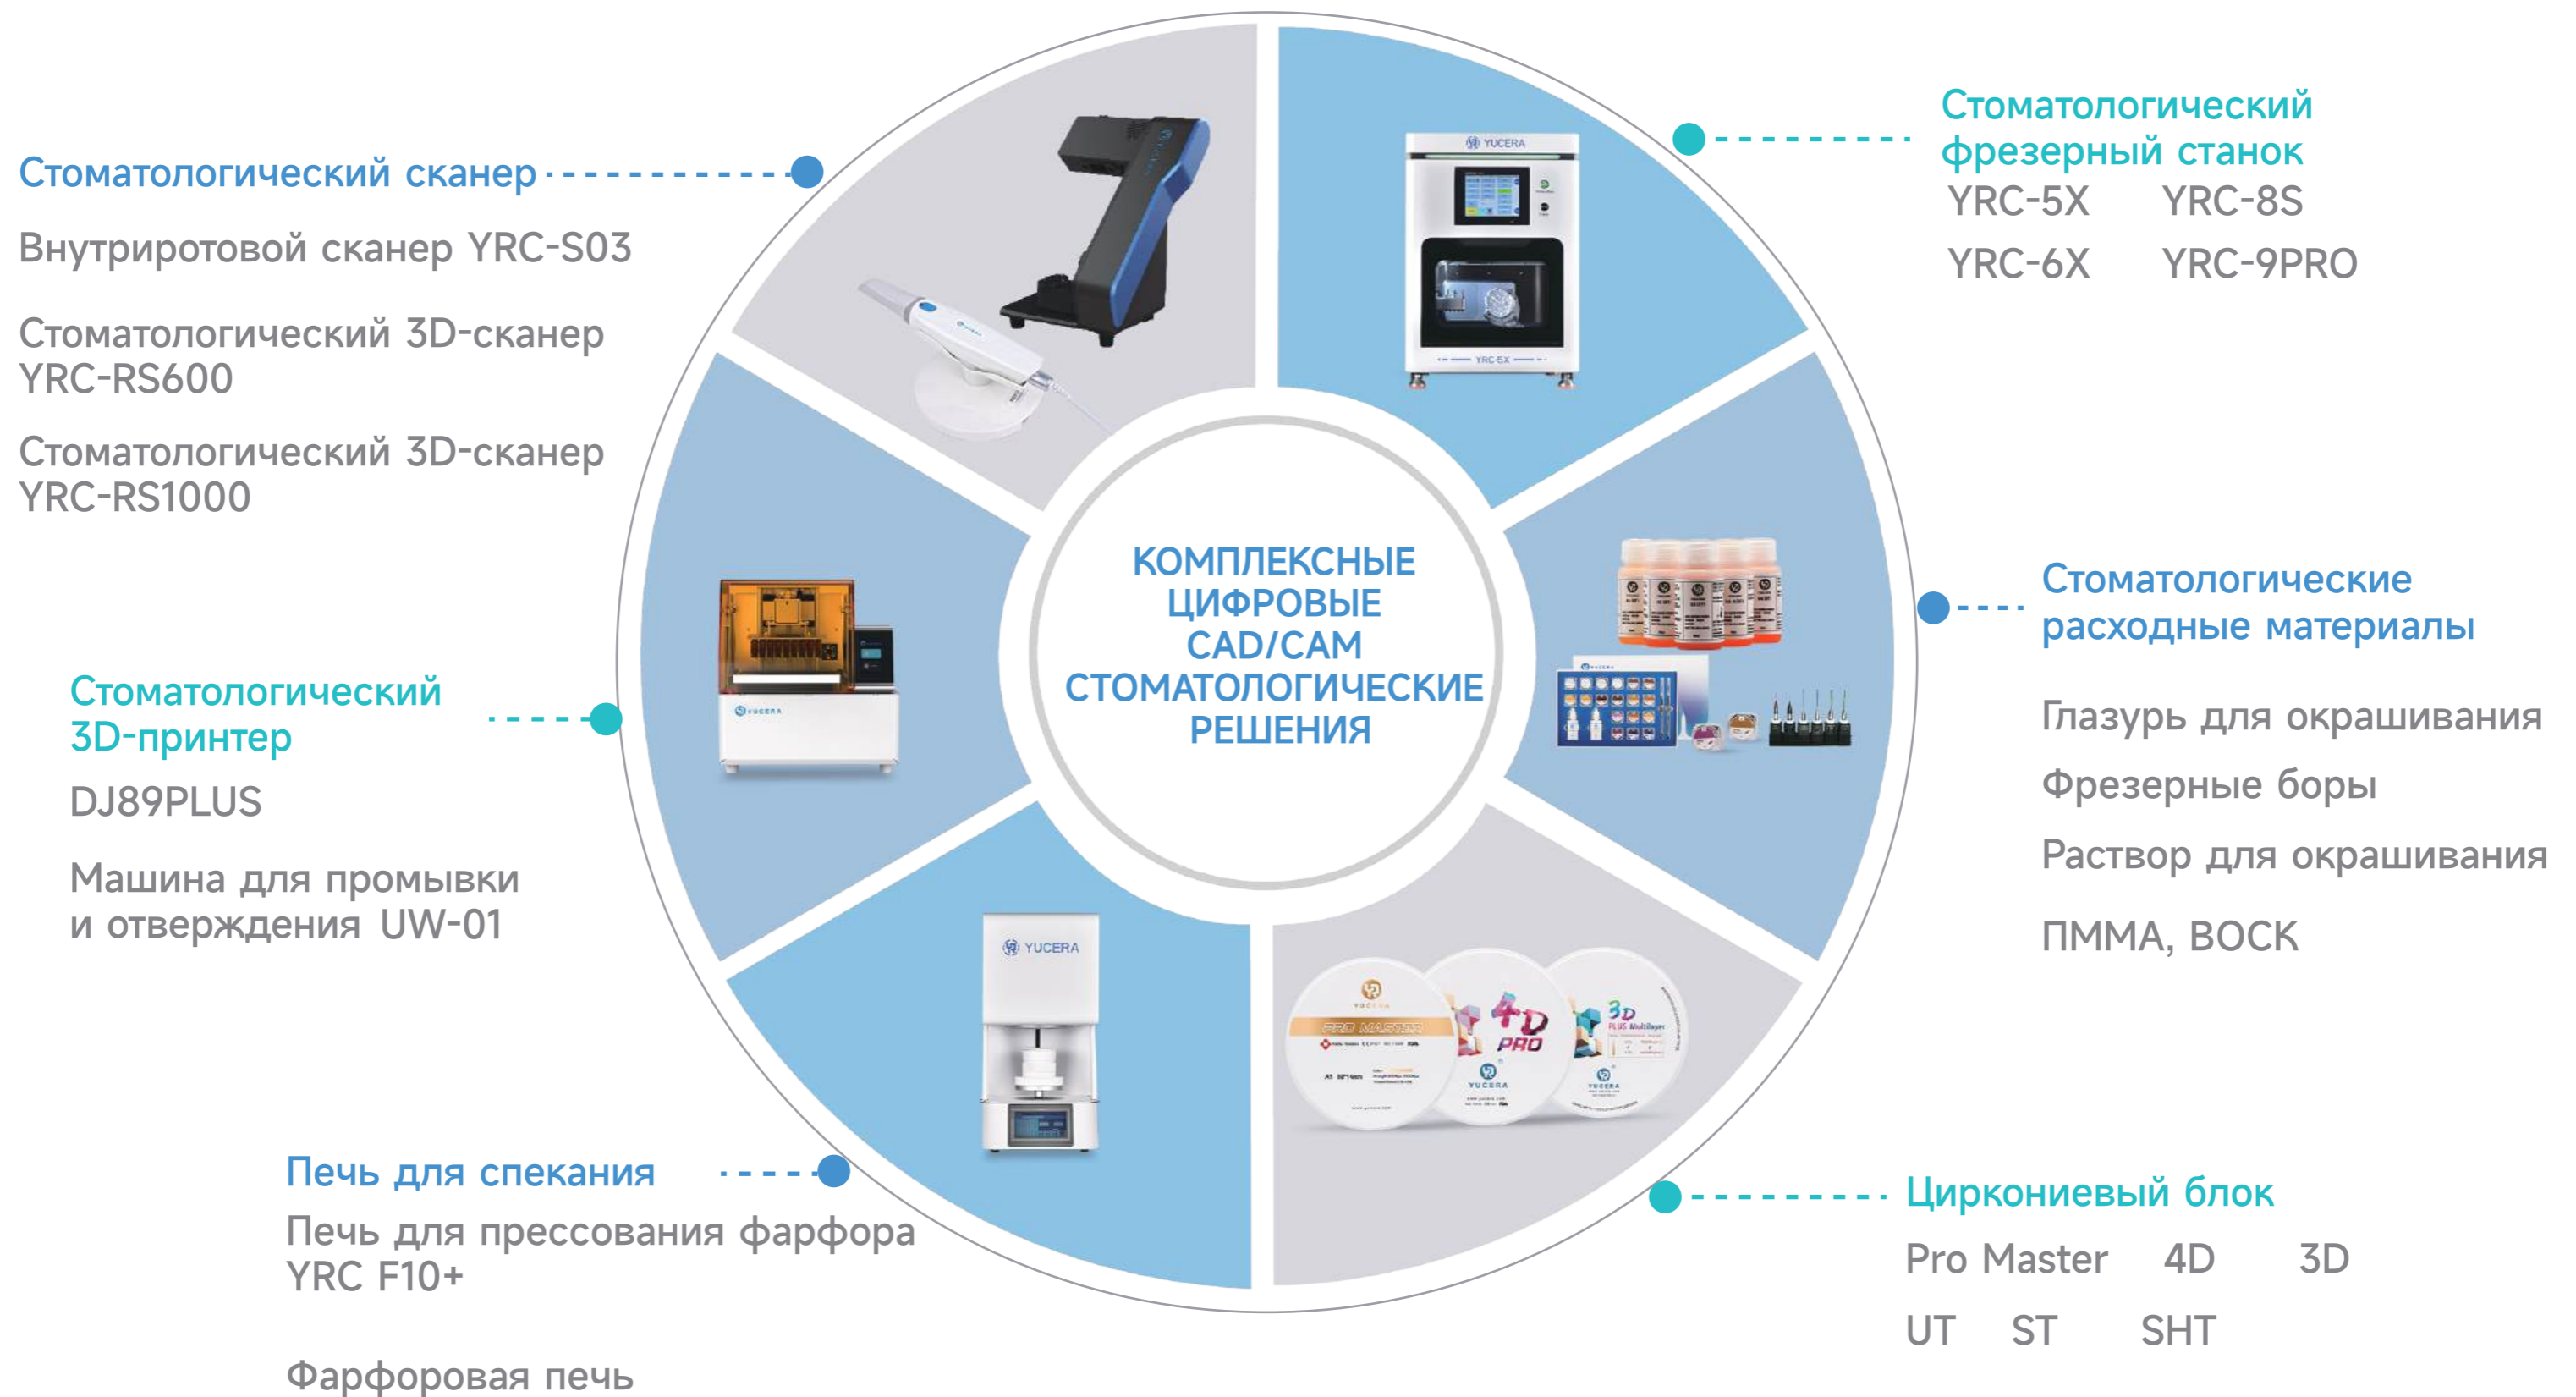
Стоматологический сканер

Внутриротовой сканер YRC-S03

Стоматологический 3D-сканер YRC-RS600

Стоматологический 3D-сканер YRC-RS1000

Стоматологический фрезерный станок
YRC-5X YRC-8S
YRC-6X YRC-9PRO

КОМПЛЕКСНЫЕ ЦИФРОВЫЕ CAD/CAM СТОМАТОЛОГИЧЕСКИЕ РЕШЕНИЯ

Стоматологические расходные материалы

Глазурь для окрашивания

Фрезерные боры

Раствор для окрашивания

ПММА, ВОСК

Стоматологический 3D-принтер

DJ89PLUS

Машина для промывки и отверждения UW-01

Печь для спекания

Печь для прессования фарфора YRC F10+

Фарфоровая печь

Циркониевый блок

Pro Master 4D 3D

UT ST SHT